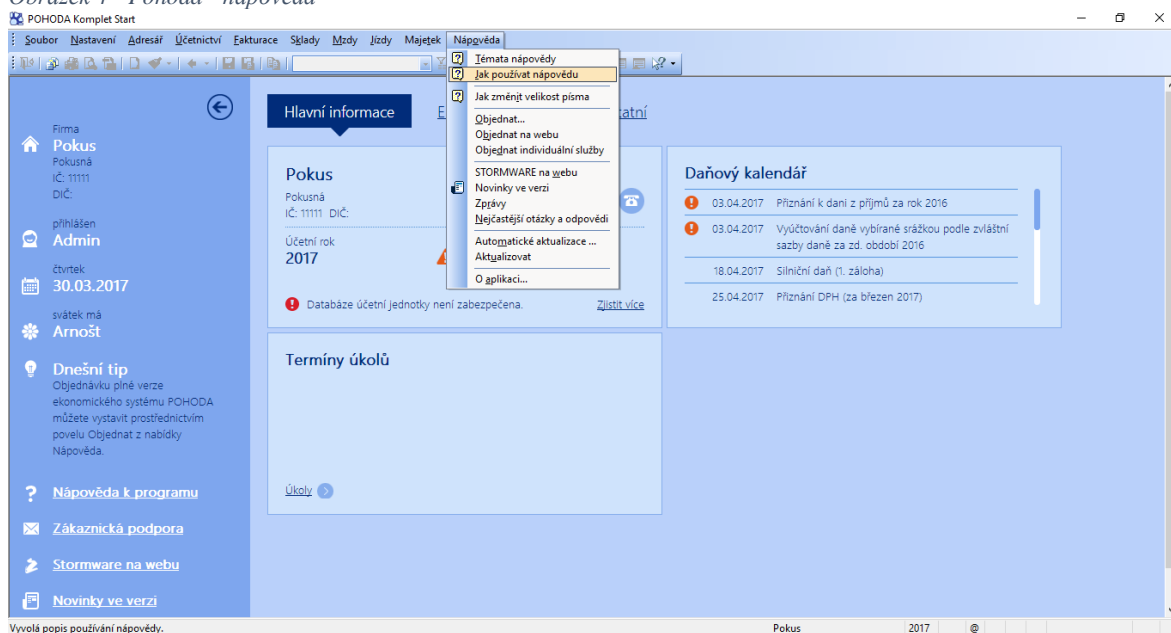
Obrázek 1 - Pohoda - nápověda

POHODA Komplet Start

Soubor Nastavení Adresář Účetnictví Fakturace Sklady Mzdy Jízdy Majetek Nápověda

Témata nápovědy
Jak používat nápovědu
Jak změnit velikost písma
Objednat...
Objednat na webu
Objednat individuální služby
STORMWARE na webu
Novinky ve verzi
Zprávy
Nejčastější otázky a odpovědi
Automatické aktualizace ...
Aktualizovat
O aplikaci...

Firma
Pokus
Pokusná
IČ: 11111
DIČ:

přihlášen
Admin

čtvrtek
30.03.2017

svátek má
Arnošt

Dnešní tip
Objednávku plné verze ekonomického systému POHODA můžete vystavit prostřednictvím povelu Objednat z nabídky Nápověda.

Nápověda k programu

Zákaznická podpora

Stormware na webu

Novinky ve verzi

Hlavní informace E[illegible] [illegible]tatní

Pokus
Pokusná
IČ: 11111 DIČ:

Účetní rok
2017

Databáze účetní jednotky není zabezpečena. Zjistit více

Daňový kalendář

| | |
|---|---|
| 03.04.2017 | Přiznání k dani z příjmů za rok 2016 |
| 03.04.2017 | Vyúčtování daně vybírané srážkou podle zvláštní sazby daně za zd. období 2016 |
| 18.04.2017 | Silniční daň (1. záloha) |
| 25.04.2017 | Přiznání DPH (za březen 2017) |

Termíny úkolů

Úkoly

Vyvolá popis používání nápovědy. Pokus 2017 @